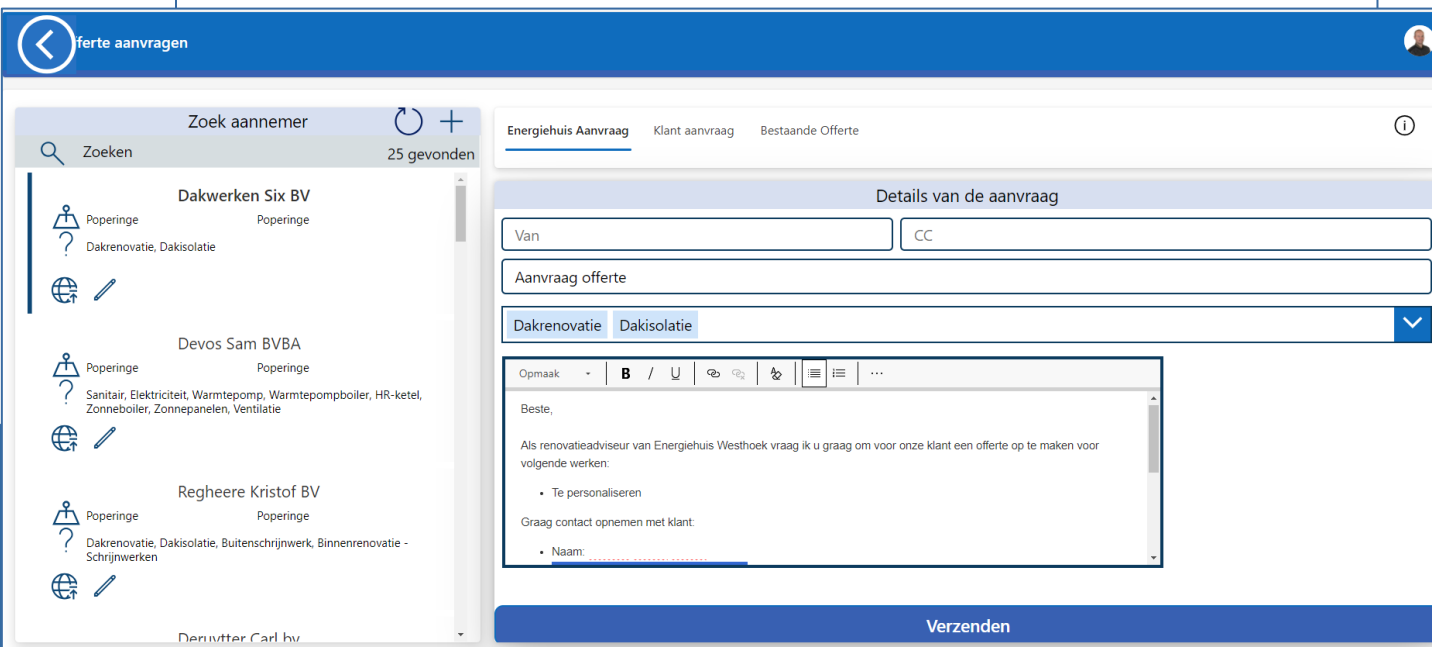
fferte aanvragen

Zoek aannemer

Zoeken

25 gevonden

Dakwerken Six BV

Poperinge

Poperinge

Dakrenovatie, Dakisolatie

Devos Sam BVBA

Poperinge

Poperinge

Sanitair, Elektriciteit, Warmtepomp, Warmtepompboiler, HR-ketel, Zonneboiler, Zonnepanelen, Ventilatie

Regheere Kristof BV

Poperinge

Poperinge

Dakrenovatie, Dakisolatie, Buitenschrijnwerk, Binnenrenovatie - Schrijnwerken

Deruytter Carl bv

Energiehuis Aanvraag

Klant aanvraag

Bestaande Offerte

Details van de aanvraag

Van

CC

Aanvraag offerte

Dakrenovatie

Dakisolatie

Opmaak

B

I

U

...

Beste,

Als renovatieadviseur van Energiehuis Westhoek vraag ik u graag om voor onze klant een offerte op te maken voor volgende werken:

- Te personaliseren

Graag contact opnemen met klant:

- Naam: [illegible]

Verzenden